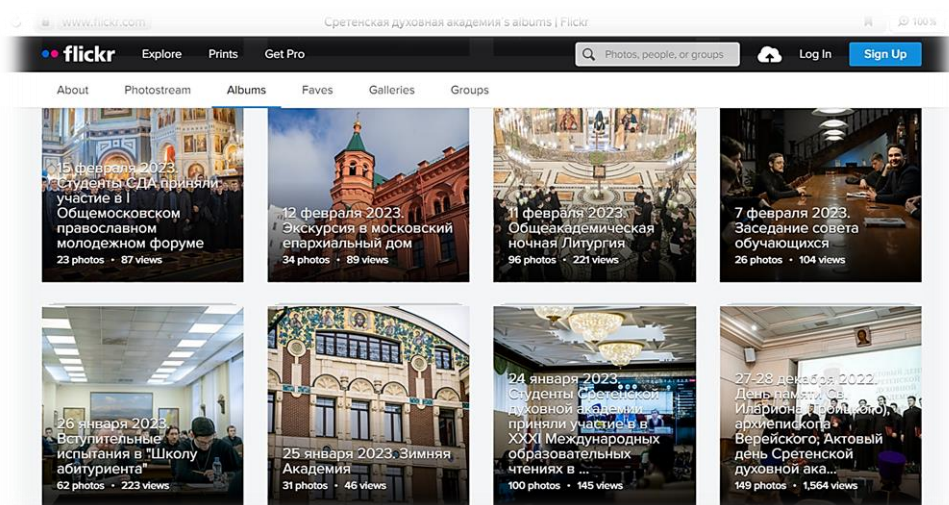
www.flickr.com Сретенская духовная академия's albums | Flickr 100%

flickr Explore Prints Get Pro Photos, people, or groups Log In Sign Up

About Photostream Albums Faves Galleries Groups

15 февраля 2023. Студенты СДА приняли участие в I Общемосковском православном молодежном форуме
23 photos · 87 views

12 февраля 2023. Экскурсия в московский епархиальный дом
34 photos · 89 views

11 февраля 2023. Общеакадемическая ночная Литургия
96 photos · 221 views

7 февраля 2023. Заседание совета обучающихся
26 photos · 104 views

26 января 2023. Вступительные испытания в "Школу абитуриента"
62 photos · 223 views

25 января 2023. Зимняя Академия
31 photos · 46 views

24 января 2023. Студенты Сретенской духовной академии приняли участие в XXXI Международных образовательных чтениях в ...
100 photos · 145 views

27-28 декабря 2022. День памяти св. Илариона (Троицкого), архиепископа Верейского; Актовый день Сретенской духовной ака...
149 photos · 1,564 views